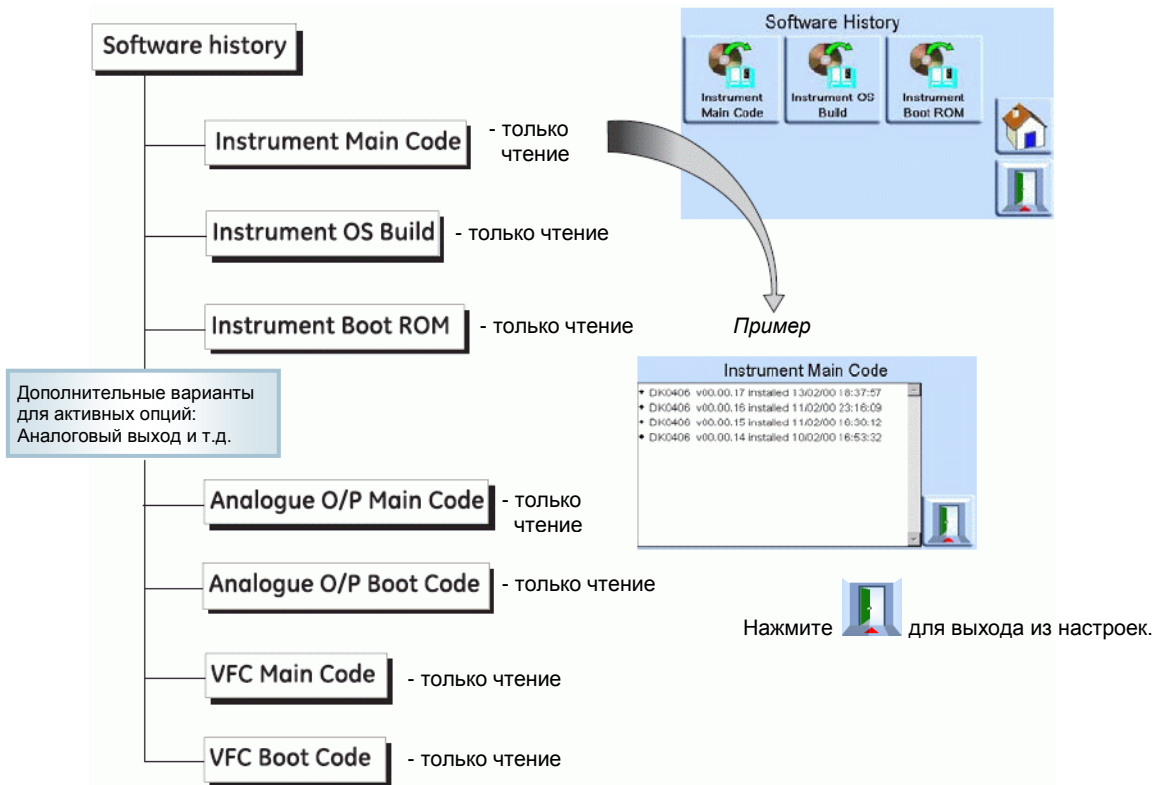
Software history

Instrument Main Code - только чтение

Instrument OS Build - только чтение

Instrument Boot ROM - только чтение

Дополнительные варианты для активных опций: Аналоговый выход и т.д.

Analogue O/P Main Code - только чтение

Analogue O/P Boot Code - только чтение

VFC Main Code - только чтение

VFC Boot Code - только чтение

Software History

Instrument Main Code

Instrument OS Build

Instrument Boot ROM

Пример

Instrument Main Code

• DK0406 v00.00.17 installed 13/02/00 18:37:57
• DK0406 v00.00.16 installed 11/02/00 23:16:09
• DK0406 v00.00.15 installed 11/02/00 16:30:12
• DK0406 v00.00.14 installed 10/02/00 16:53:32

Нажмите для выхода из настроек.